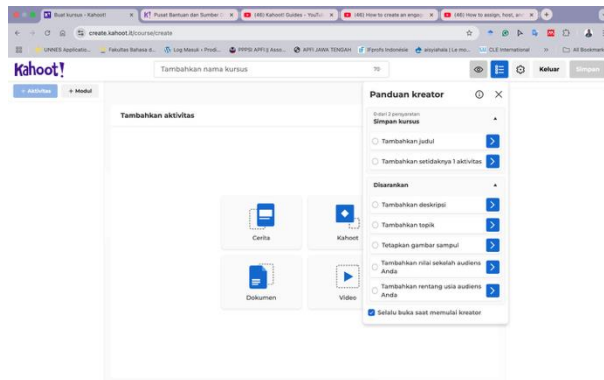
Buat kursus - Kahoot! | Pusat Bantuan dan Sumber | (48) Kahoot! Guides - YouTu | (48) How to create an engag | (48) How to assign, host, an

create.kahoot.it/course/create

UNNES Applicatio... | Fakultas Bahasa d... | Log Masuk - Prodi... | PPPSI APFI // Asso... | APFI JAWA TENGAH | Ifprofs Indonesia | aisyiahala | Le mo... | CLE International | All Bookmarks

Kahoot!

Tambahkan nama kursus

Keluar

Simpan

+ Aktivitas

+ Modul

Tambahkan aktivitas

Cerita

Kahoot

Dokumen

Video

Panduan kreator

0 dari 2 persyaratan

Simpan kursus

Tambahkan judul

Tambahkan setidaknya 1 aktivitas

Disarankan

Tambahkan deskripsi

Tambahkan topik

Tetapkan gambar sampul

Tambahkan nilai sekolah audiens Anda

Tambahkan rentang usia audiens Anda

Selalu buka saat memulai kreator